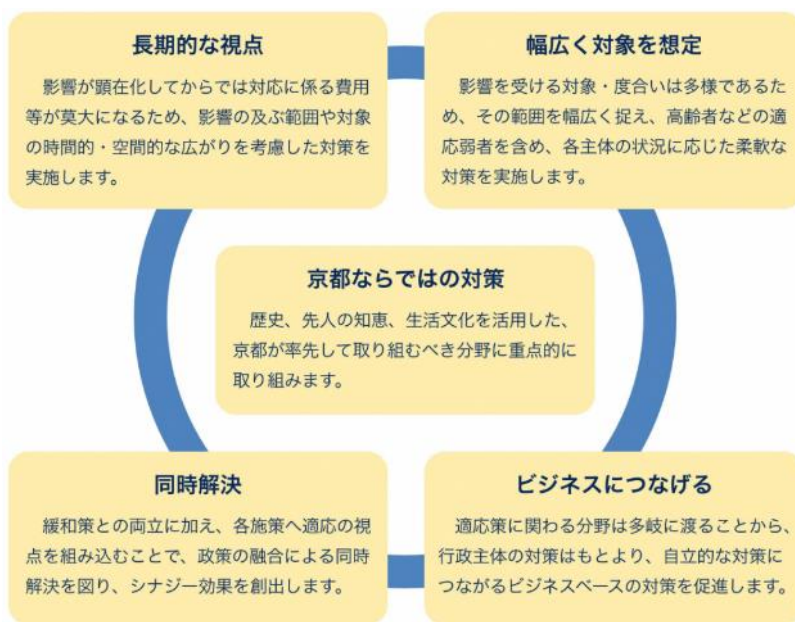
長期的な視点

影響が顕在化してからでは対応に係る費用等が莫大になるため、影響の及ぶ範囲や対象の時間的・空間的な広がりを考慮した対策を実施します。

幅広く対象を想定

影響を受ける対象・度合いは多様であるため、その範囲を幅広く捉え、高齢者などの適応弱者を含め、各主体の状況に応じた柔軟な対策を実施します。

京都ならではの対策

歴史、先人の知恵、生活文化を活用した、京都が率先して取り組むべき分野に重点的に取り組みます。

同時解決

緩和策との両立に加え、各施策へ適応の視点を組み込むことで、政策の融合による同時解決を図り、シナジー効果を創出します。

ビジネスにつなげる

適応策に関わる分野は多岐に渡ることから、行政主体の対策はもとより、自立的な対策につながるビジネスベースの対策を促進します。